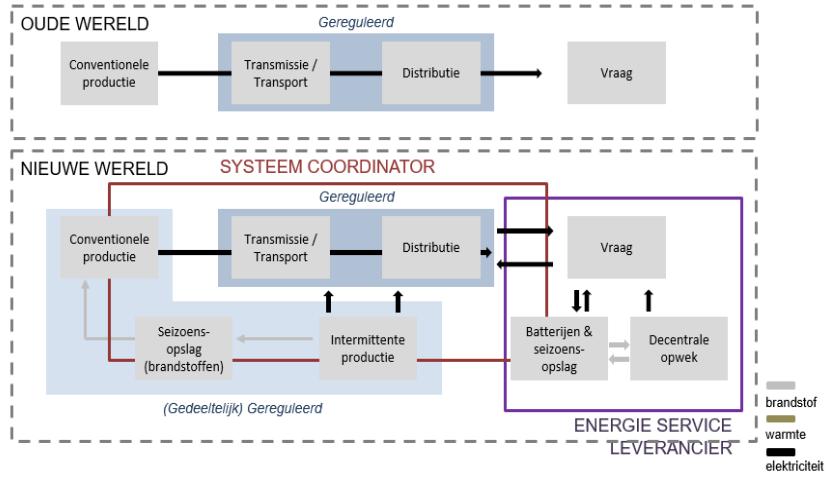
OUDE WERELD

Gereguleerd

Conventionele productie

Transmissie / Transport

Distributie

Vraag

NIEUWE WERELD

SYSTEEM COORDINATOR

Gereguleerd

Conventionele productie

Transmissie / Transport

Distributie

Vraag

Seizoens-opslag (brandstoffen)

Intermittente productie

Batterijen & seizoens-opslag

Decentrale opwek

(Gedeeltelijk) Gereguleerd

ENERGIE SERVICE LEVERANCIER

brandstof

warmte

elektriciteit